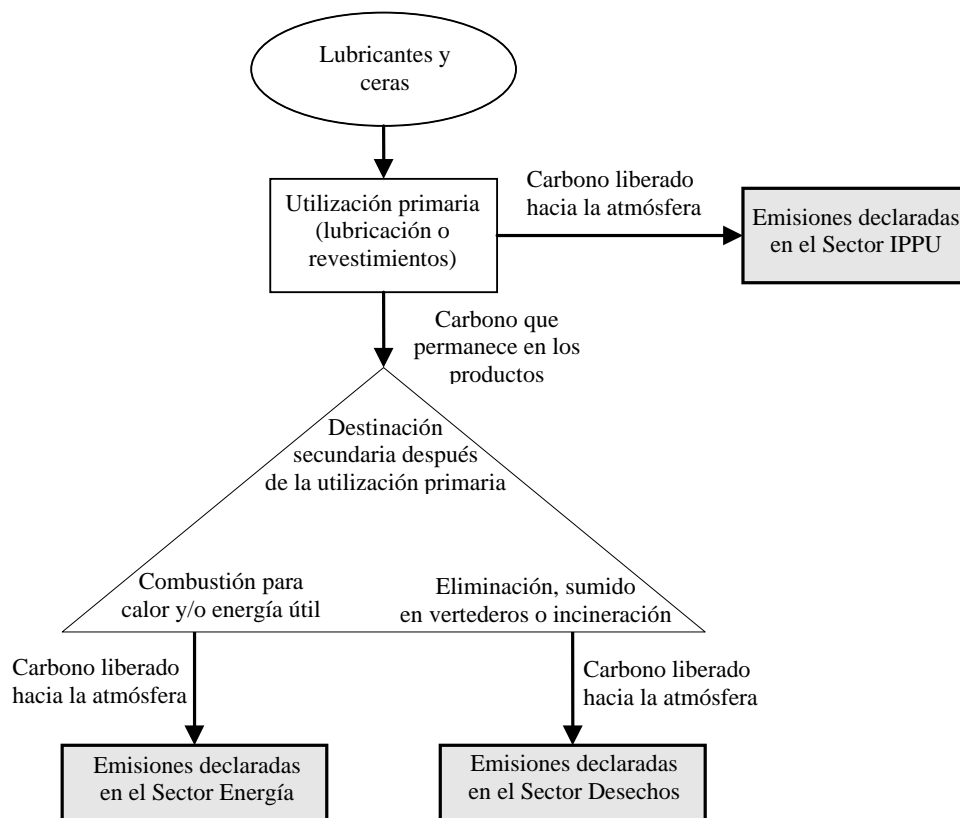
Lubricantes y ceras

Utilización primaria (lubricación o revestimientos)

Carbono liberado hacia la atmósfera

Emisiones declaradas en el Sector IPPU

Carbono que permanece en los productos

Destinación secundaria después de la utilización primaria

Combustión para calor y/o energía útil

Eliminación, sumido en vertederos o incineración

Carbono liberado hacia la atmósfera

Carbono liberado hacia la atmósfera

Emisiones declaradas en el Sector Energía

Emisiones declaradas en el Sector Desechos